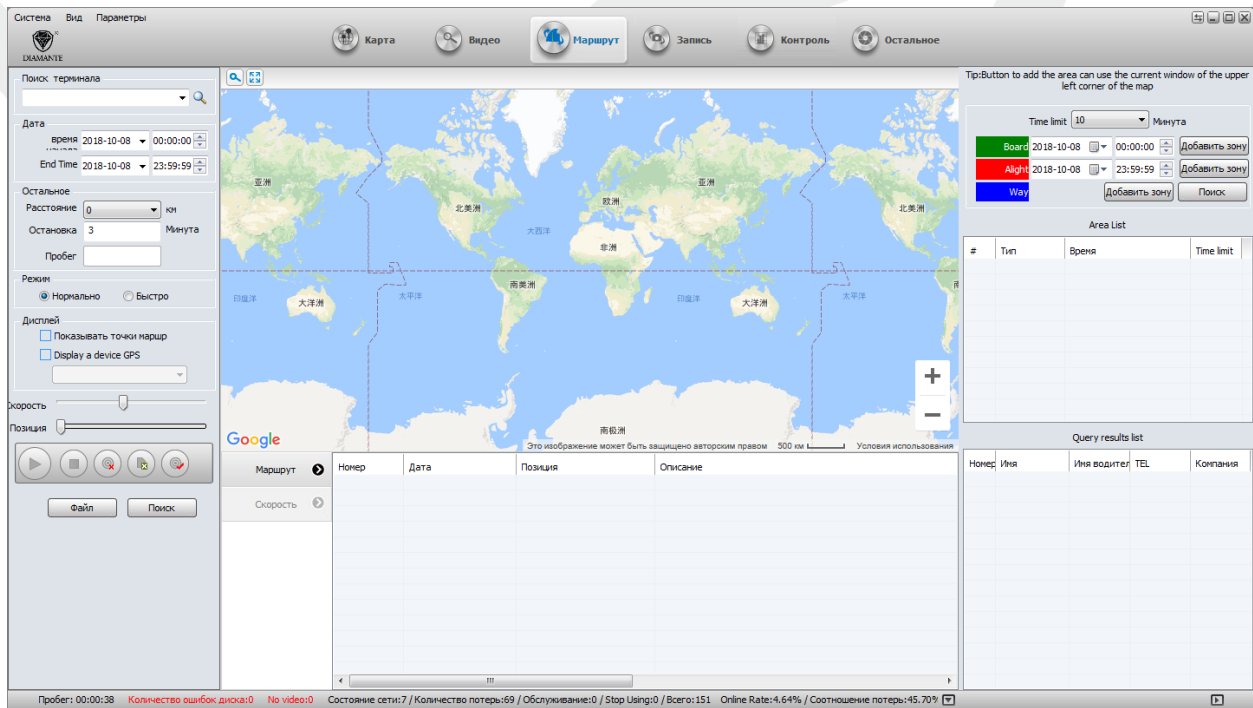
Система Вид Параметры

DIAMANTE

Карта Видео Маршрут Запись Контроль Остальное

Поиск терминала

Дата
время 2018-10-08 00:00:00
End Time 2018-10-08 23:59:59

Остальное
Расстояние 0 км
Остановка 3 Минута
Пробег

Режим
Нормально Быстро

Дисплей
Показывать точки маршр
Display a device GPS

Скорость
Позиция

Файл Поиск

亚洲 北美洲 欧洲 大西洋 亚洲 北美洲 非洲 印度洋 大洋洲 太平洋 南美洲 印度洋 大洋洲 太平洋 南极洲

Google Это изображение может быть защищено авторским правом 500 км Условия использования

Маршрут
Скорость

| Номер | Дата | Позиция | Описание |
|---|---|---|---|

Tip:Button to add the area can use the current window of the upper left corner of the map

Time limit 10 Минута
Board 2018-10-08 00:00:00 Добавить зону
Alight 2018-10-08 23:59:59 Добавить зону
Way Добавить зону Поиск

Area List

| # | Тип | Время | Time limit |
|---|---|---|---|

Query results list

| Номер | Имя | Имя водител | TEL | Компания |
|---|---|---|---|---|

Пробег: 00:00:38 Количество ошибок диска:0 No video:0 Состояние сети:7 / Количество потерь:69 / Обслуживание:0 / Stop Using:0 / Всего:151 Online Rate:4.64% / Соотношение потерь:45.70%